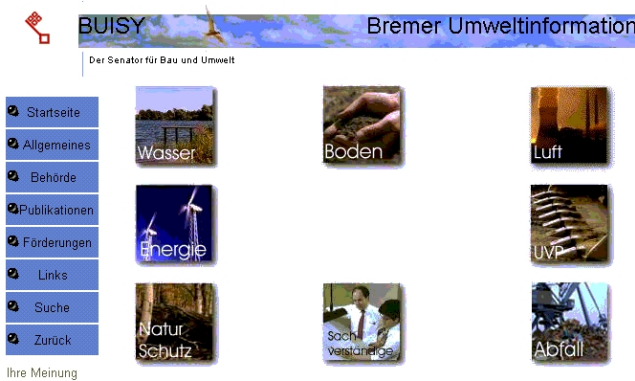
BUISY

Bremer Umweltinformation

Der Senator für Bau und Umwelt

Startseite

Allgemeines

Behörde

Publikationen

Förderungen

Links

Suche

Zurück

Ihre Meinung

Wasser

Boden

Luft

Energie

UVP

Natur Schutz

Sach verständige

Abfall